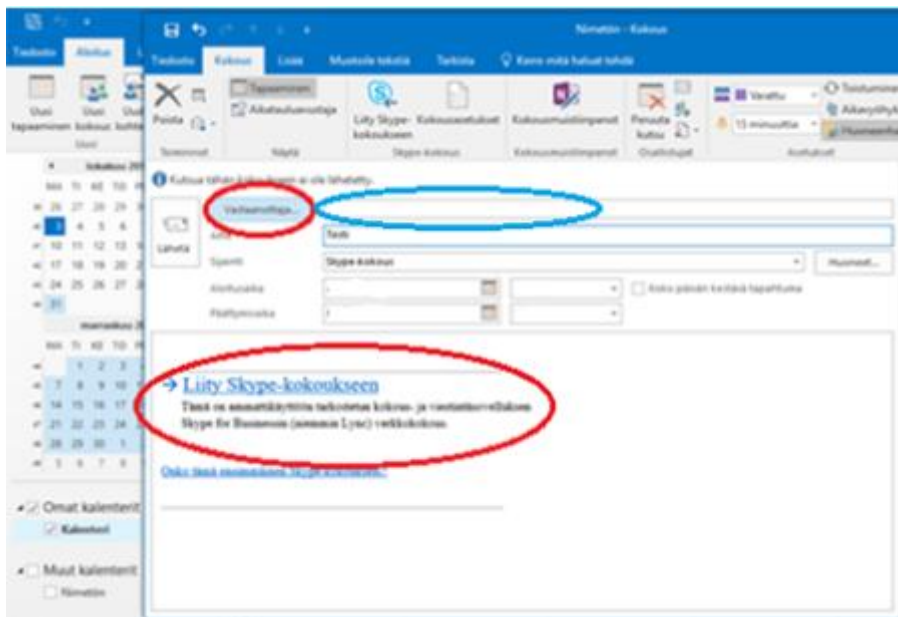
Nimetön - Kokous

Tiedosto Aloitus

Tiedosto Kokous Lisää Muotoile tekstiä Tarkista Kerro mitä haluat tehdä

Uusi tapaaminen Uusi kokous

Poista Tapaaminen Aikataulunseuraaja Liity Skype-kokoukseen Kokousasetukset Kokousmuistiinpanot Peruuta kutsu Varattu 15 minuuttia Toistuminen Aikavyöhykkeet

Toiminnot Näytä Skype-kokous Kokousmuistiinpanot Osallistujat Asetukset

Kutsua tähän kokoukseen ei ole lähetetty.

Lähetä

Vastaanottaja...

Aihe Testi

Sijainti Skype-kokous Huoneet...

Aloitusaika Koko päivän kestävä tapahtuma

Päättymisaika

→ Liity Skype-kokoukseen
Tämä on ammattikäyttöön tarkoitetun kokous- ja viestintäohjelmiston Skype for Business (aiemmin Lync) verkkokokous.

Onko tämä ensimmäinen Skype-kokouksesi?

Omat kalenterit
Kalenteri

Muut kalenterit
Nimetön

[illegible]